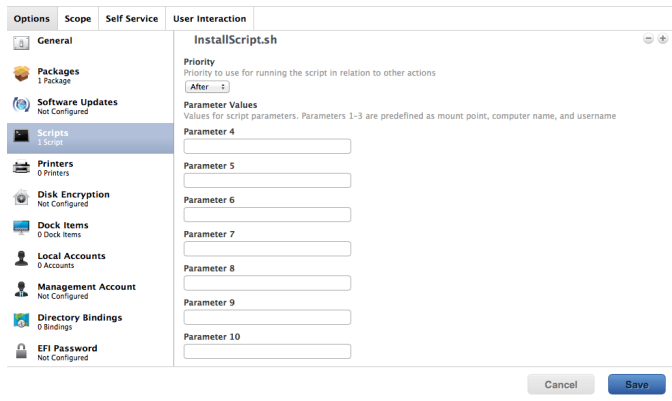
Options Scope Self Service User Interaction

General

Packages
1 Package

Software Updates
Not Configured

Scripts
1 Script

Printers
0 Printers

Disk Encryption
Not Configured

Dock Items
0 Dock Items

Local Accounts
0 Accounts

Management Account
Not Configured

Directory Bindings
0 Bindings

EFI Password
Not Configured

InstallScript.sh

Priority
Priority to use for running the script in relation to other actions
After

Parameter Values
Values for script parameters. Parameters 1–3 are predefined as mount point, computer name, and username

Parameter 4

Parameter 5

Parameter 6

Parameter 7

Parameter 8

Parameter 9

Parameter 10

Cancel Save